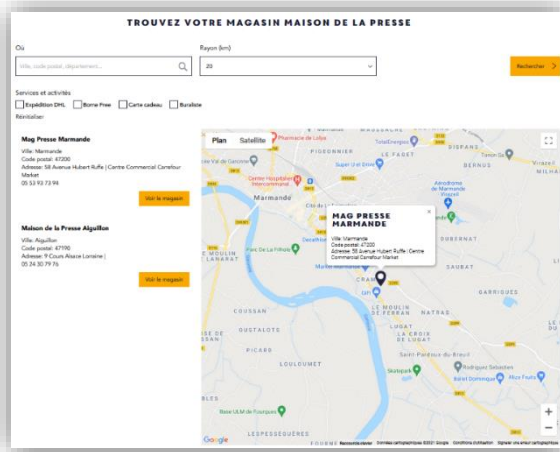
TROUVEZ VOTRE MAGASIN MAISON DE LA PRESSE

Où

Ville, code postal, département...

Rayon (km)

20

Rechercher >

Services et activités

Expédition DHL

Borne Print

Carte cadeau

Buraliste

Réinitialiser

Mag Presse Marmande

Ville: Marmande
Code postal: 47200
Adresse: 58 Avenue Hubert Ruffe | Centre Commercial Carrefour Market
05 53 93 73 94

Voir le magasin

Maison de la Presse Aiguillon

Ville: Aiguillon
Code postal: 47190
Adresse: 9 Cours Alsace Lorraine |
05 24 30 79 76

Voir le magasin

Plan Satellite

Pharmacie de Lolya

Centre Hospitalier Intercommunal

Marmande

PIGEONNIER

LE FAGET

TotalEnergies

Super U et Drive

BERNUS

Aérodrome de Marmande Virazeil

Parc De La Filhole

MAG PRESSE MARMANDE

Ville: Marmande
Code postal: 47200
Adresse: 58 Avenue Hubert Ruffe | Centre Commercial Carrefour Market

LANARTOT

SAURAT

GUBERNAT

GARRIGUES

COUSSAN

LE MOULIN DE FERRAN

LUGAT

OUSTALOTE

PICARD

Saint-Pardoux-du-Breuil

Skatepark

Base ULM de Fourques

LESPESSEGUERES

Google

Raccourcis clavier Données cartographiques ©2021 Google Conditions d'utilisation Signaler une erreur cartographique